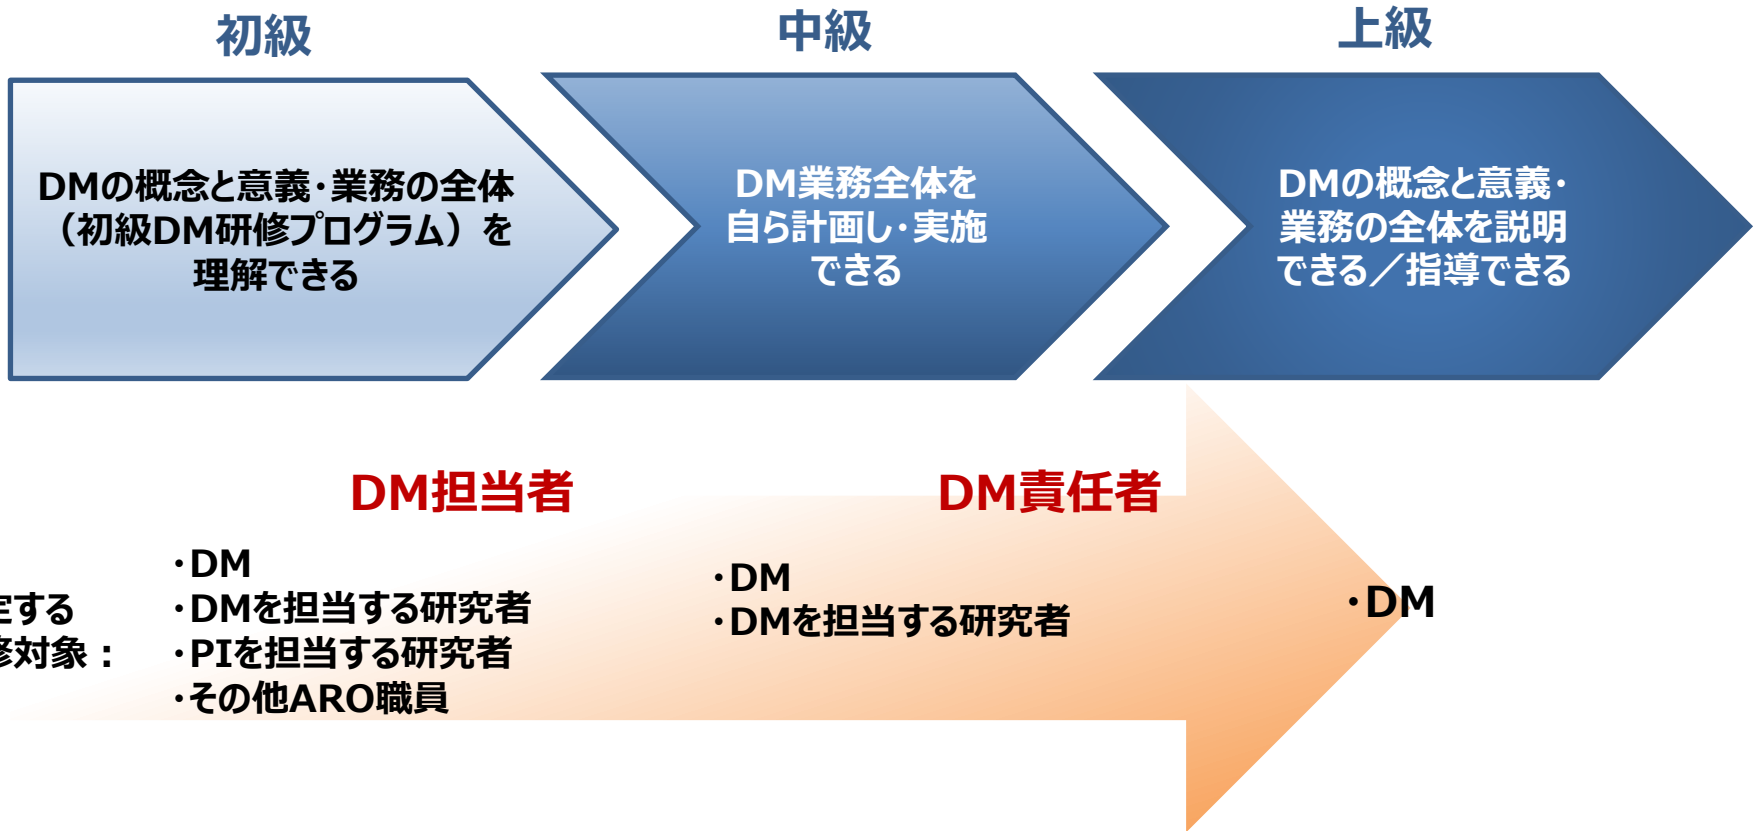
初級

中級

上級

DMの概念と意義・業務の全体（初級DM研修プログラム）を理解できる

DM業務全体を自ら計画し・実施できる

DMの概念と意義・業務の全体を説明できる／指導できる

DM担当者

DM責任者

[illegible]する
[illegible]修対象：

・DM
・DMを担当する研究者
・PIを担当する研究者
・その他ARO職員

・DM
・DMを担当する研究者

・DM